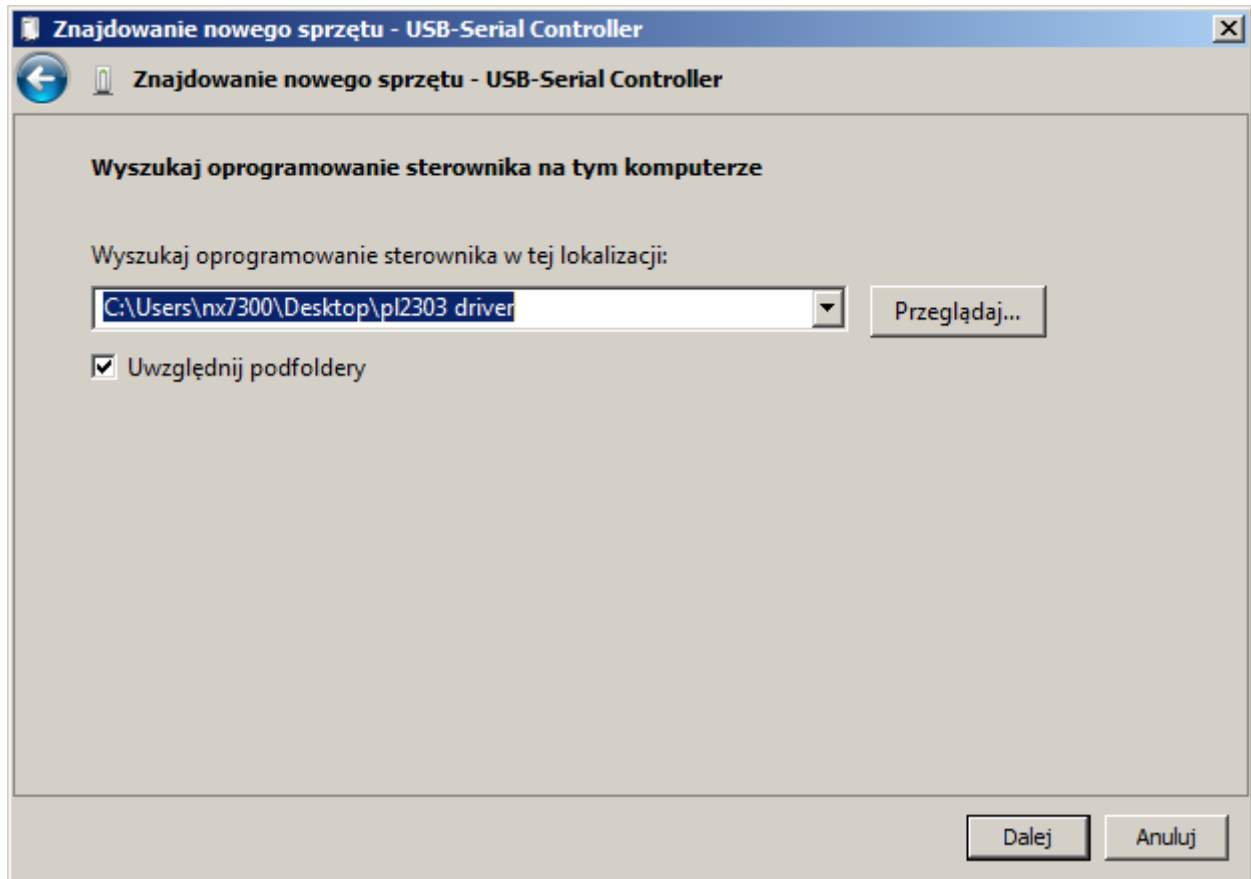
Znajdowanie nowego sprzętu - USB-Serial Controller

Znajdowanie nowego sprzętu - USB-Serial Controller

Wyszukaj oprogramowanie sterownika na tym komputerze

Wyszukaj oprogramowanie sterownika w tej lokalizacji:

C:\Users\nx7300\Desktop\pl2303 driver

Przeglądaj...

Uwzględnij podfoldery

Dalej

Anuluj